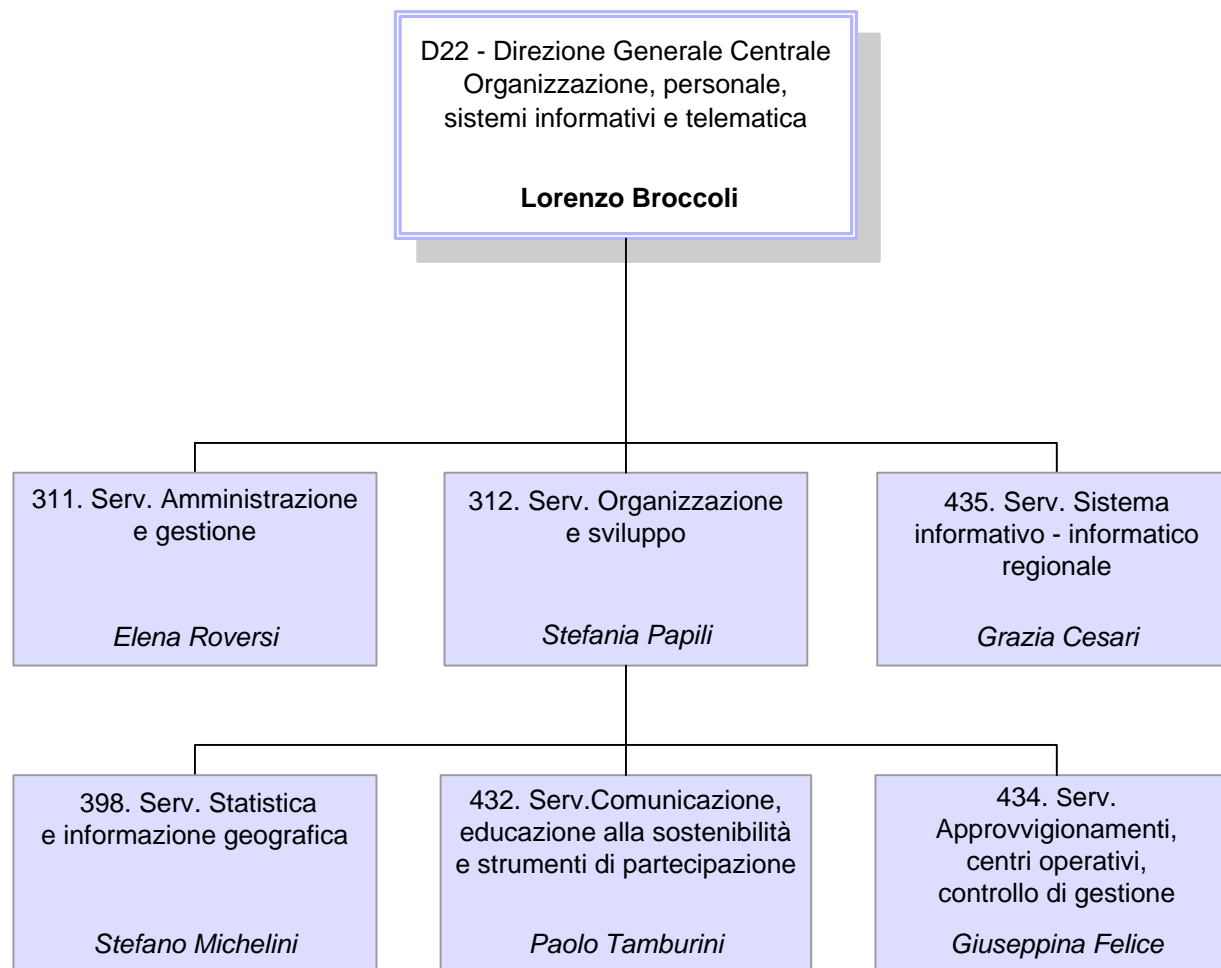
D22 - Direzione Generale Centrale
Organizzazione, personale, sistemi informativi e telematica

**Lorenzo Broccoli**

311. Serv. Amministrazione e gestione

*Elena Roversi*

312. Serv. Organizzazione e sviluppo

*Stefania Papili*

435. Serv. Sistema informativo - informatico regionale

*Grazia Cesari*

398. Serv. Statistica e informazione geografica

*Stefano Michelini*

432. Serv.Comunicazione, educazione alla sostenibilità e strumenti di partecipazione

*Paolo Tamburini*

434. Serv. Approvvigionamenti, centri operativi, controllo di gestione

*Giuseppina Felice*